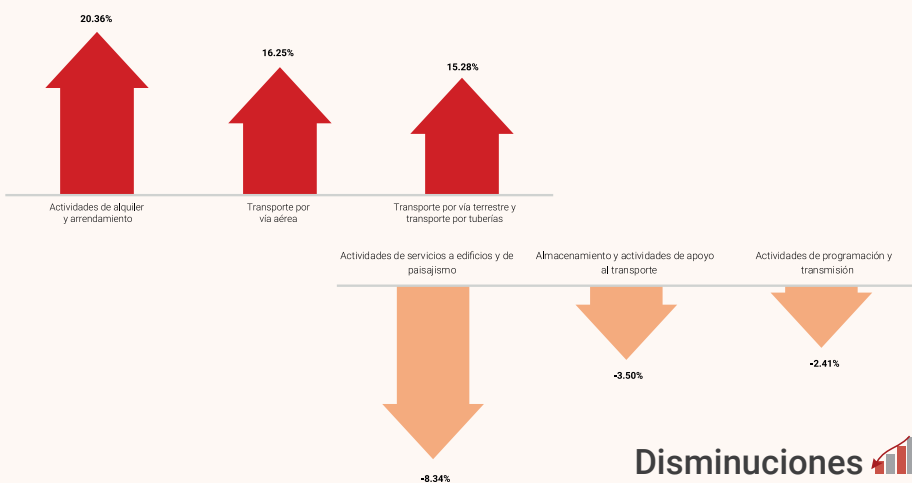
20.36%

Actividades de alquiler y arrendamiento

16.25%

Transporte por vía aérea

15.28%

Transporte por vía terrestre y transporte por tuberías

Actividades de servicios a edificios y de paisajismo

-8.34%

Almacenamiento y actividades de apoyo al transporte

-3.50%

Actividades de programación y transmisión

-2.41%

Disminuciones